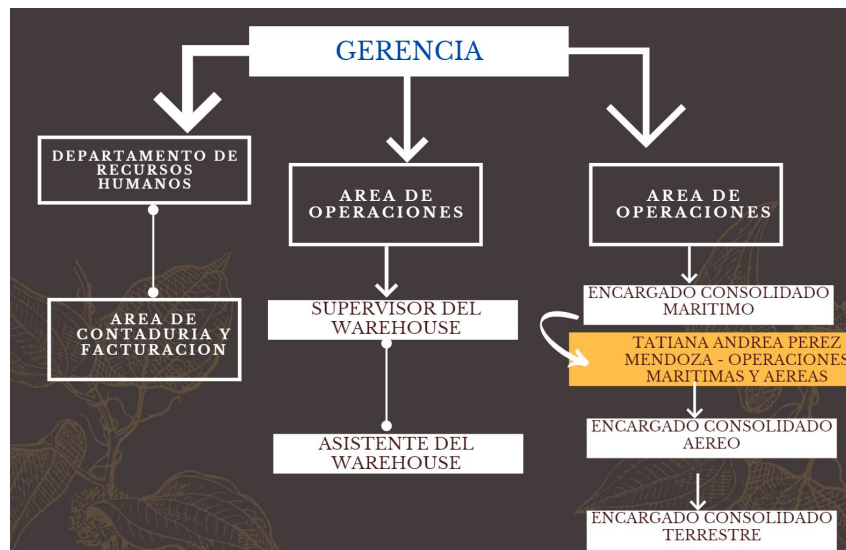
GERENCIA

DEPARTAMENTO DE RECURSOS HUMANOS

AREA DE CONTADURIA Y FACTURACION

AREA DE OPERACIONES

SUPERVISOR DEL WAREHOUSE

ASISTENTE DEL WAREHOUSE

AREA DE OPERACIONES

ENCARGADO CONSOLIDADO MARITIMO

TATIANA ANDREA PEREZ MENDOZA - OPERACIONES MARITIMAS Y AEREAS

ENCARGADO CONSOLIDADO AEREO

ENCARGADO CONSOLIDADO TERRESTRE